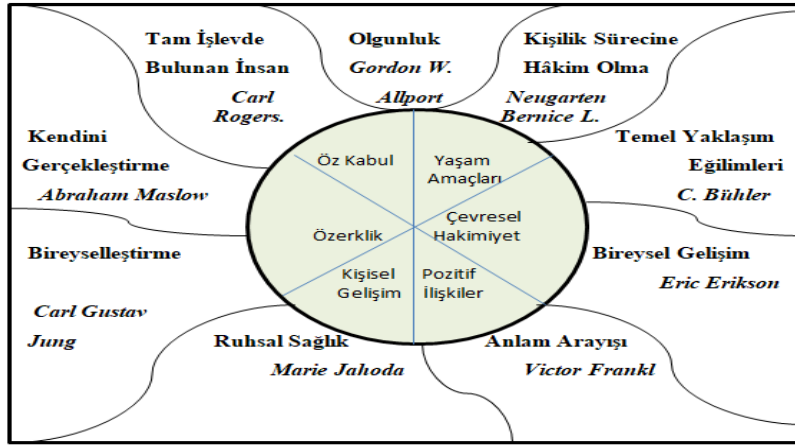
Tam İşlevde Bulunan İnsan
Carl Rogers.

Olgunluk
Gordon W. Allport

Kişilik Sürecine Hâkim Olma
Neugarten Bernice L.

Kendini Gerçekleştirme
Abraham Maslow

Temel Yaklaşım Eğilimleri
C. Bühler

Öz Kabul

Yaşam Amaçları

Özerklik

Çevresel Hakimiyet

Kişisel Gelişim

Pozitif İlişkiler

Bireyselleştirme
Carl Gustav Jung

Bireysel Gelişim
Eric Erikson

Ruhsal Sağlık
Marie Jahoda

Anlam Arayışı
Victor Frankl